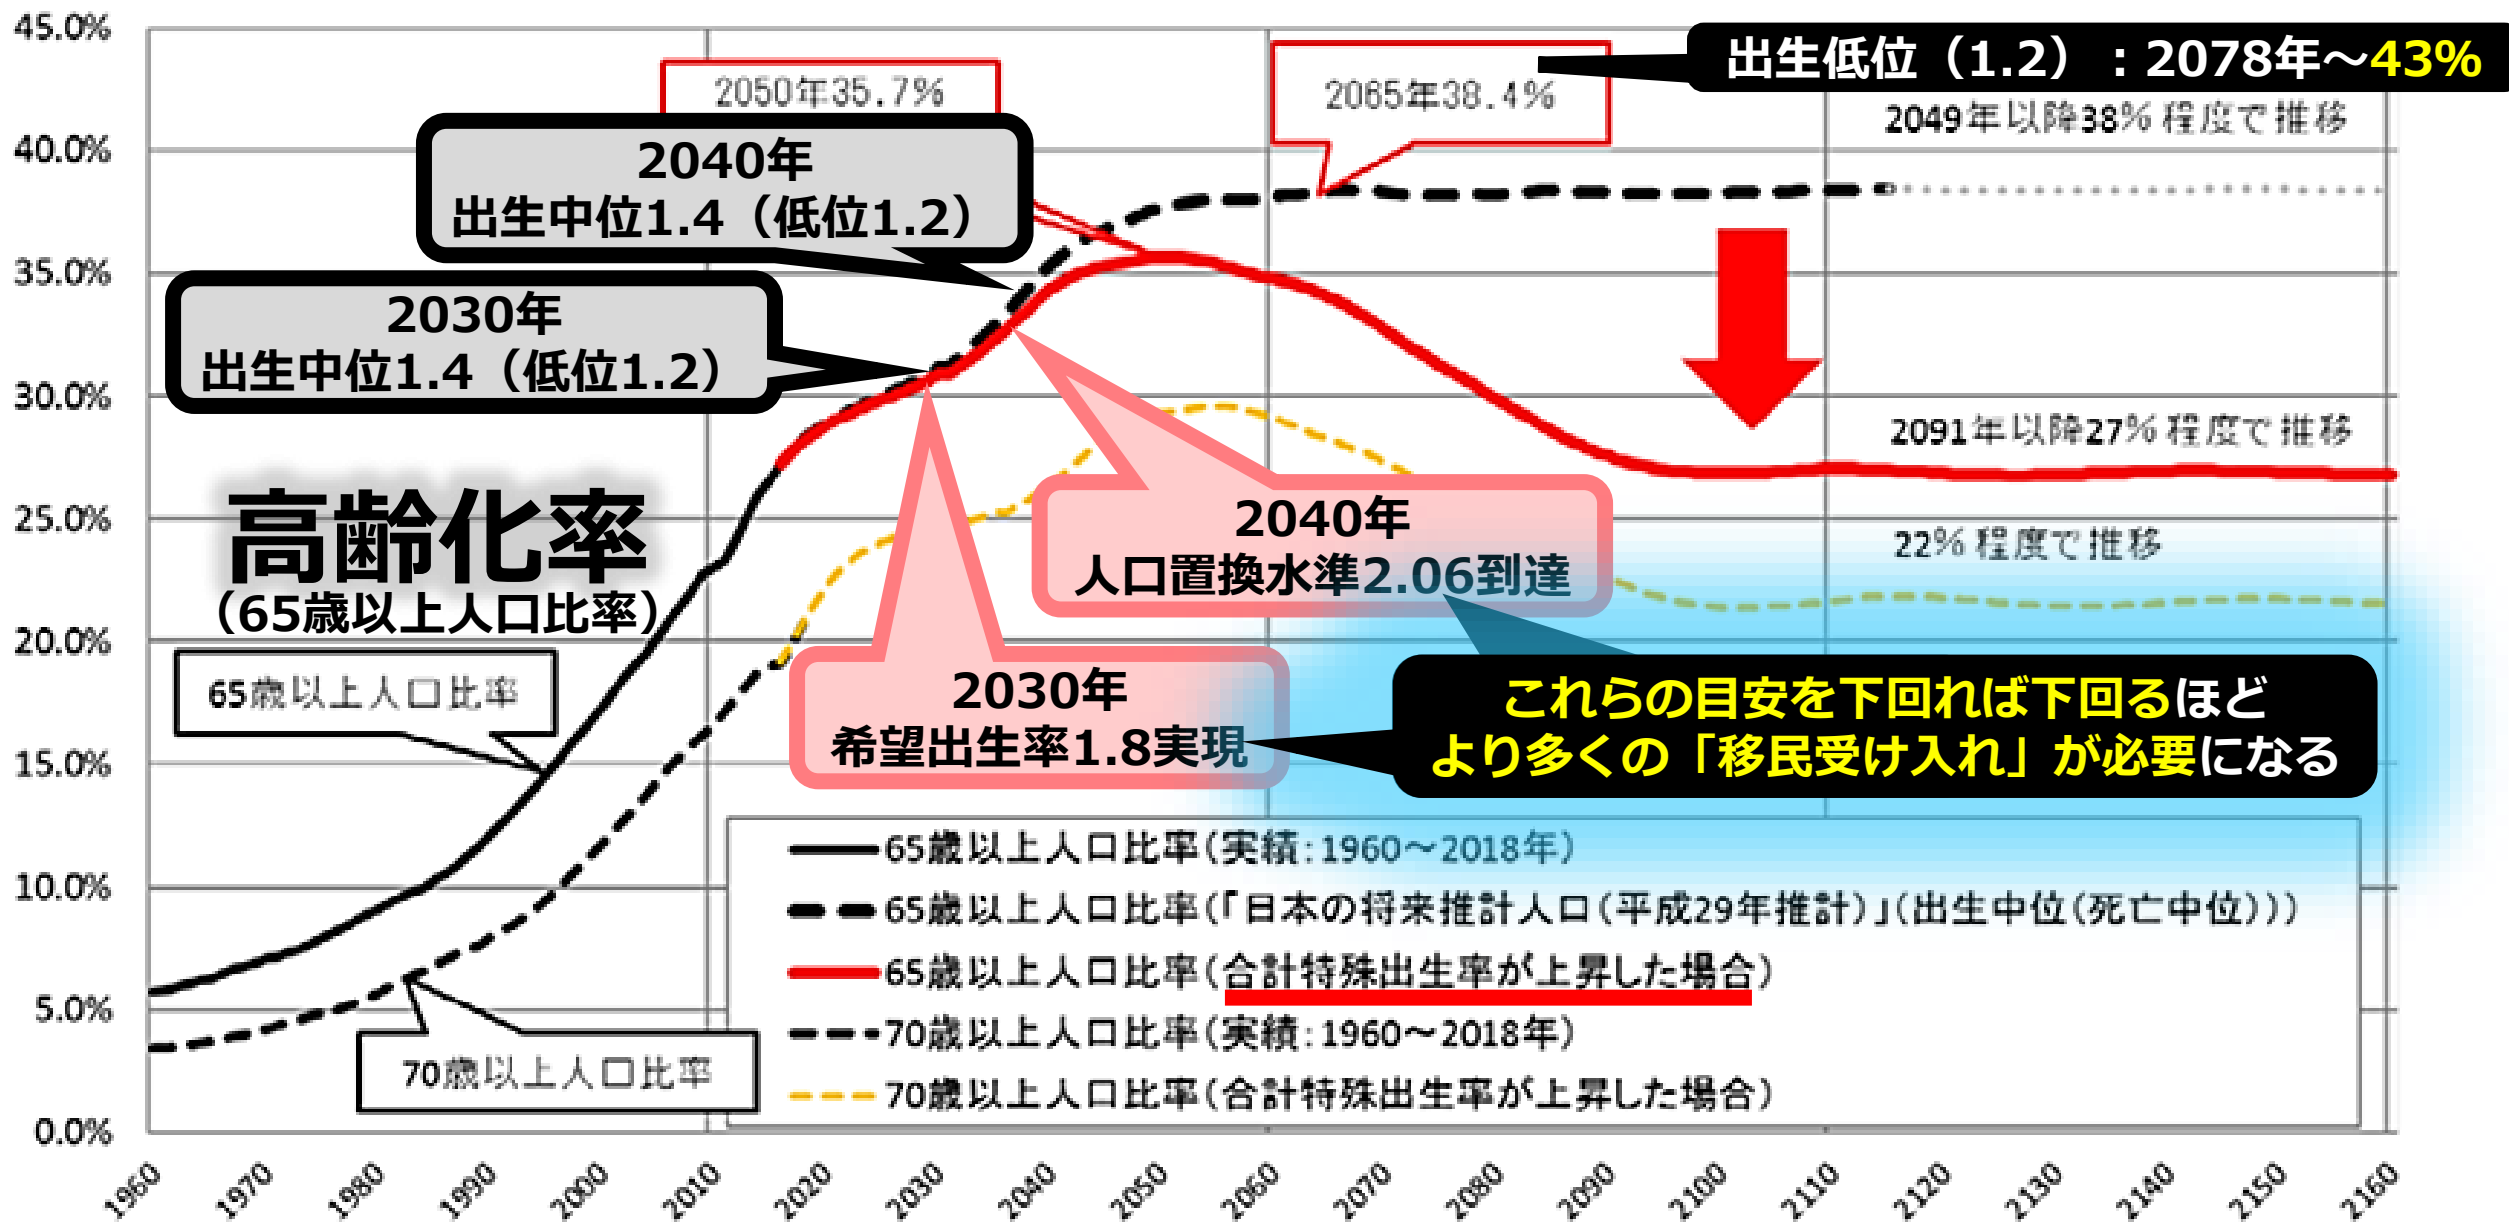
45.0%
40.0%
35.0%
30.0%
25.0%
20.0%
15.0%
10.0%
5.0%
0.0%

2050年35.7%

2065年38.4%

出生低位（1.2）：2078年〜43%

2049年以降38%程度で推移

2040年
出生中位1.4（低位1.2）

2030年
出生中位1.4（低位1.2）

2091年以降27%程度で推移

高齢化率
（65歳以上人口比率）

2040年
人口置換水準2.06到達

22%程度で推移

65歳以上人口比率

2030年
希望出生率1.8実現

これらの目安を下回れば下回るほど
より多くの「移民受け入れ」が必要になる

65歳以上人口比率(実績:1960〜2018年)
65歳以上人口比率(「日本の将来推計人口(平成29年推計)」(出生中位(死亡中位)))
65歳以上人口比率(合計特殊出生率が上昇した場合)
70歳以上人口比率(実績:1960〜2018年)
70歳以上人口比率(合計特殊出生率が上昇した場合)

70歳以上人口比率

1960 1970 1980 1990 2000 2010 2020 2030 2040 2050 2060 2070 2080 2090 2100 2110 2120 2130 2140 2150 2160